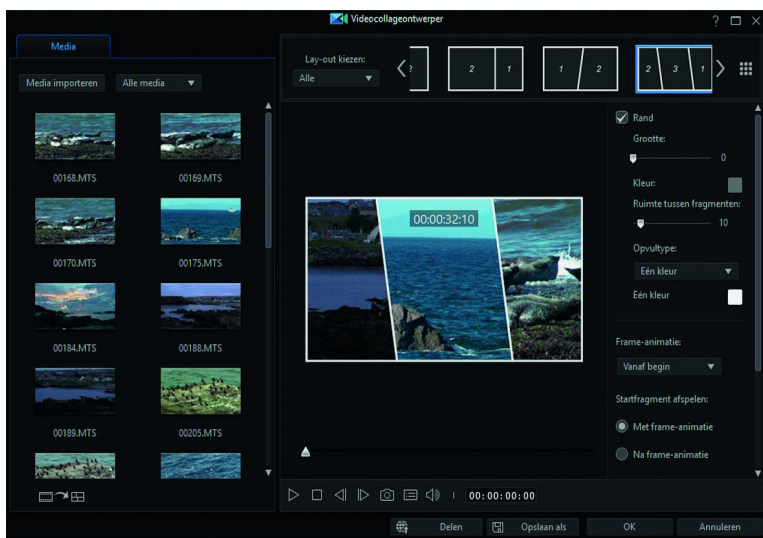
Videocollageontwerper

? □ ✕

Media

Media importeren

Alle media

00168.MTS

00169.MTS

00170.MTS

00175.MTS

00184.MTS

00188.MTS

00189.MTS

00205.MTS

Lay-out kiezen:

Alle

2

2 1

1 2

2 3 1

00:00:32:10

Rand

Grootte:

0

Kleur:

Ruimte tussen fragmenten:

10

Opvultype:

Eén kleur

Eén kleur

Frame-animatie:

Vanaf begin

Startfragment afspelen:

Met frame-animatie

Na frame-animatie

00:00:00:00

Delen

Opslaan als

OK

Annuleren